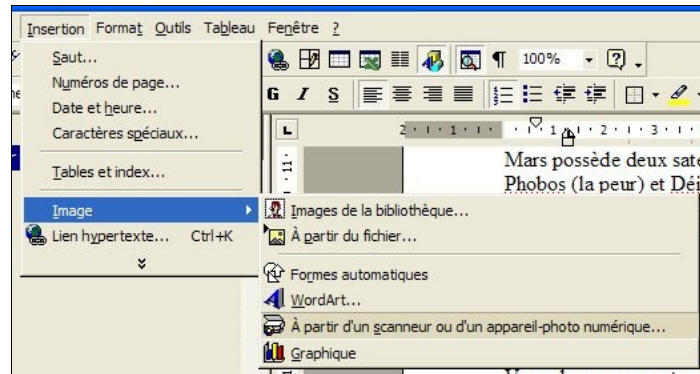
Insertion Format Outils Tableau Fenêtre ?

Saut...
Numéros de page...
Date et heure...
Caractères spéciaux...
Tables et index...
Image
Lien hypertexte... Ctrl+K

100%

G I S

Mars possède deux sate
Phobos (la peur) et Déi

Images de la bibliothèque...
À partir du fichier...
Formes automatiques
WordArt...
À partir d'un scanneur ou d'un appareil-photo numérique...
Graphique